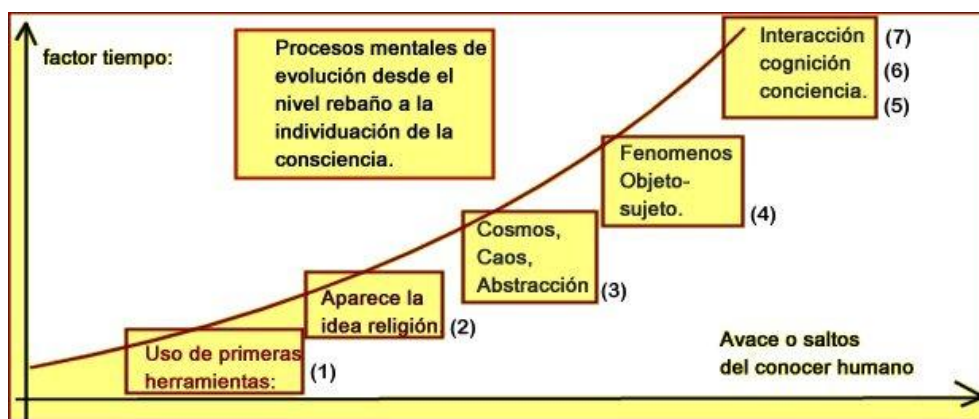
factor tiempo:

Procesos mentales de evolución desde el nivel rebaño a la individuación de la consciencia.

Interacción (7)
cognición (6)
conciencia. (5)

Fenomenos Objeto-sujeto. (4)

Cosmos, Caos, Abstracción (3)

Aparece la idea religión (2)

Uso de primeras herramientas: (1)

Avace o saltos del conocer humano